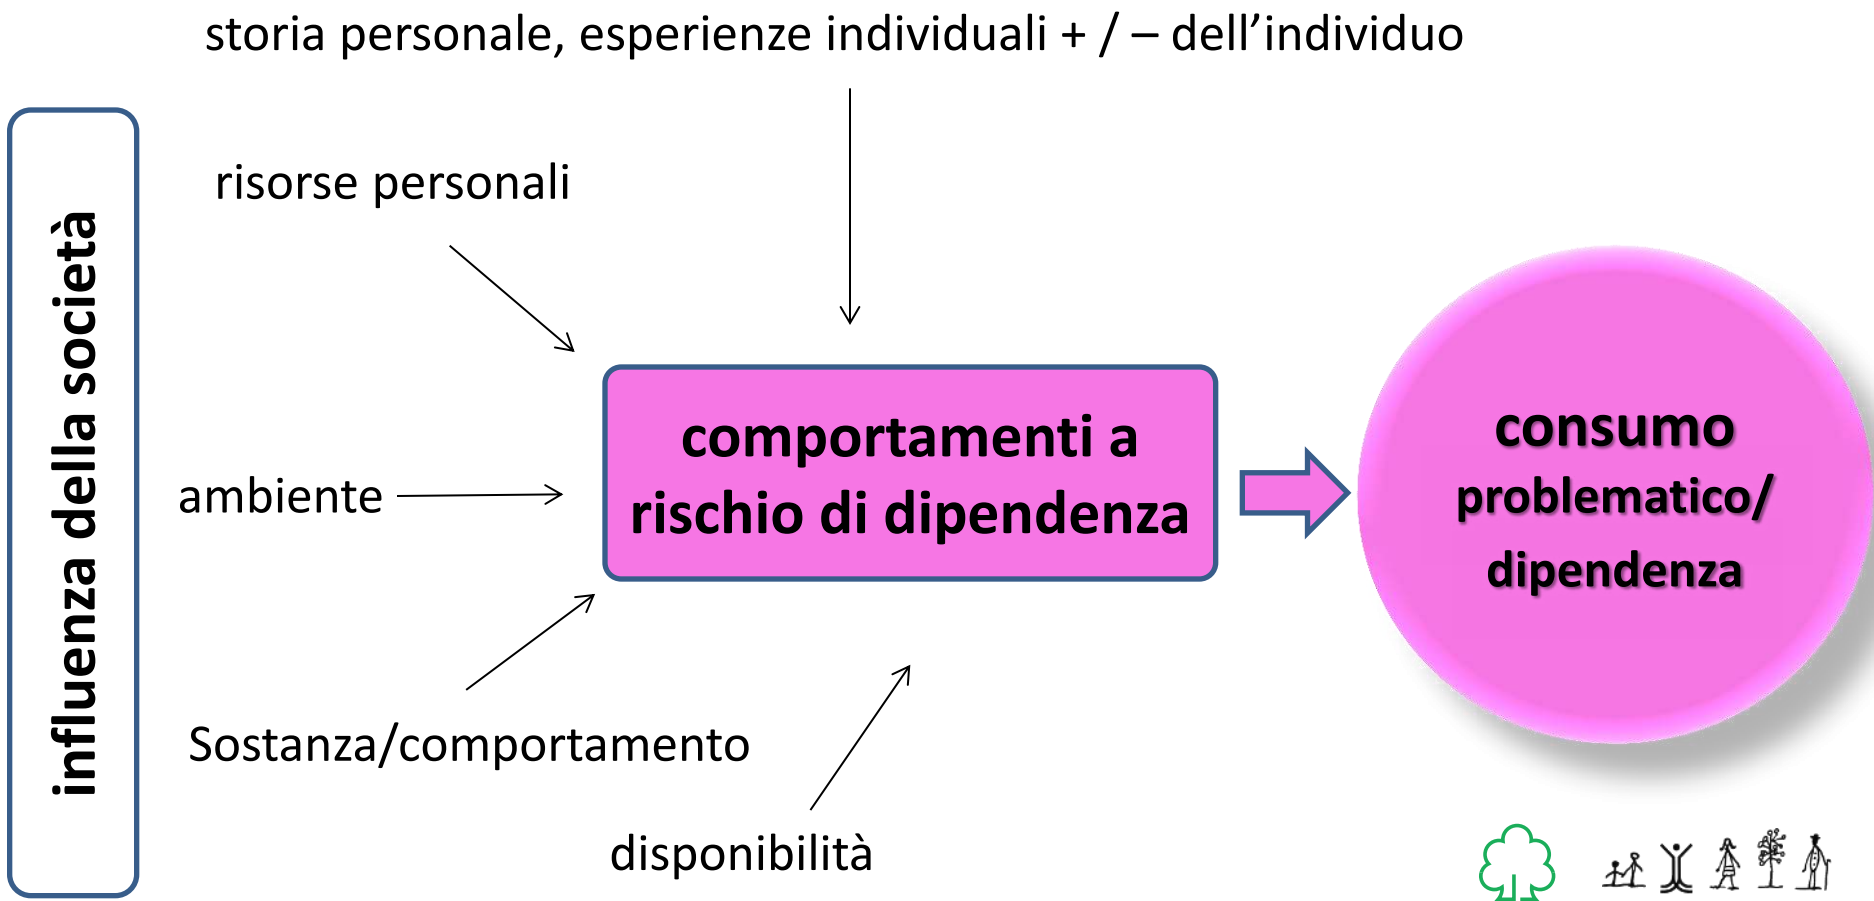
storia personale, esperienze individuali + / – dell’individuo

influenza della società

risorse personali

ambiente

Sostanza/comportamento

disponibilità

comportamenti a rischio di dipendenza

consumo problematico/ dipendenza